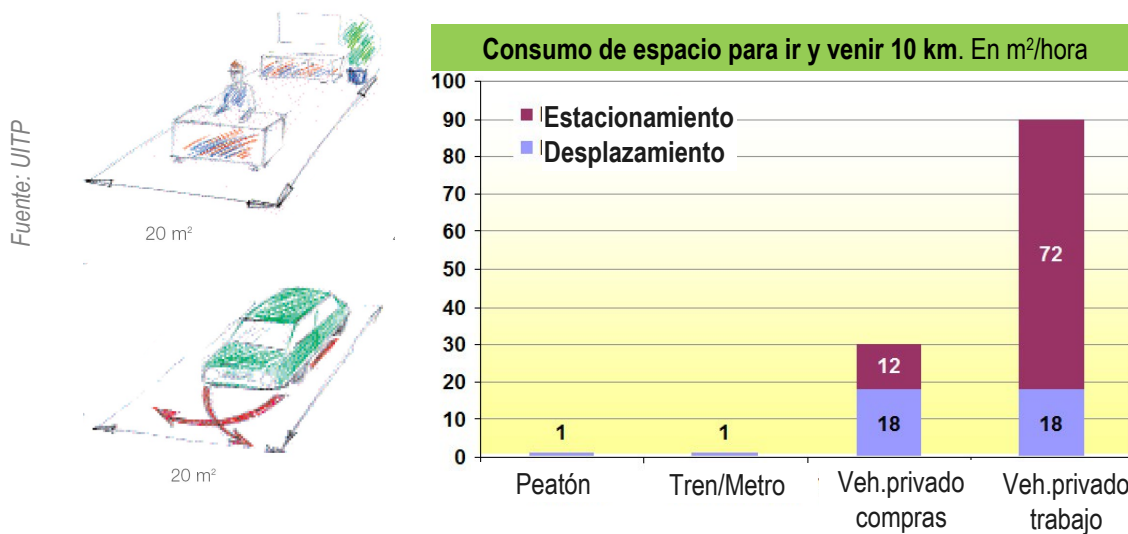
Fuente: UITP

20 m²

20 m²

Consumo de espacio para ir y venir 10 km. En m²/hora

Estacionamiento
Desplazamiento

100
90
80
70
60
50
40
30
20
10
0

1
1
12
18
72
18

Peatón
Tren/Metro
Veh.privado compras
Veh.privado trabajo